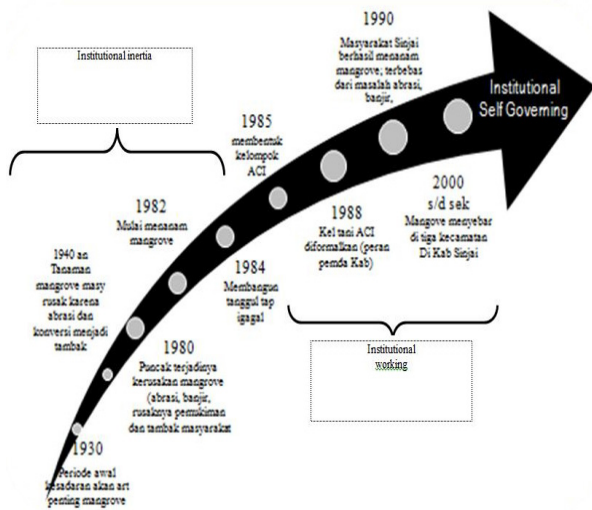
Institutional inertia

1990
Masyarakat Sinjai berhasil menanam mangrove, terbebas dari masalah abrasi, banjir,

Institutional Self Governing

1985
membentuk kelompok ACI

1982
Mulai menanam mangrove

1940 an
Tanaman mangrove masy rusak karena abrasi dan konversi menjadi tambak

1984
Membangun tanggul tap igagal

1988
Kel tani ACI diformalkan (peran pemda Kab)

2000 s/d sek
Mangove menyebar di tiga kecamatan Di Kab Sinjai

1980
Puncak terjadinya kerusakan mangrove (abrasi, banjir, rusaknya pemukiman dan tambak masyarakat

Institutional working

1930
Periode awal kesadaran akan art penting mangrove